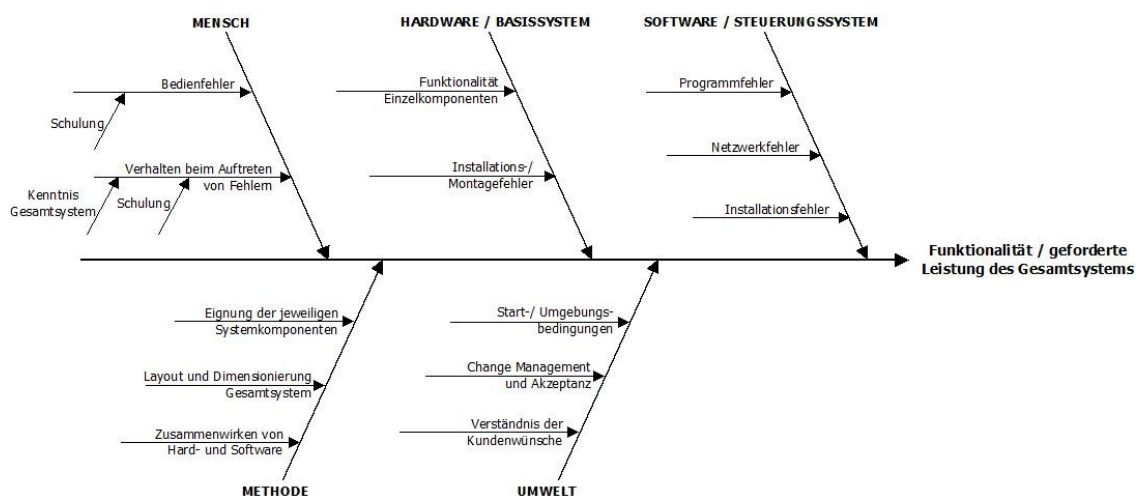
MENSCH

HARDWARE / BASISSYSTEM

SOFTWARE / STEUERUNGSSYSTEM

Bedienfehler

Schulung

Verhalten beim Auftreten von Fehlern

Kenntnis Gesamtsystem

Schulung

Funktionalität Einzelkomponenten

Installations-/ Montagefehler

Programmfehler

Netzwerkfehler

Installationsfehler

Funktionalität / geforderte Leistung des Gesamtsystems

Eignung der jeweiligen Systemkomponenten

Layout und Dimensionierung Gesamtsystem

Zusammenwirken von Hard- und Software

Start-/ Umgebungsbedingungen

Change Management und Akzeptanz

Verständnis der Kundenwünsche

METHODE

UMWELT